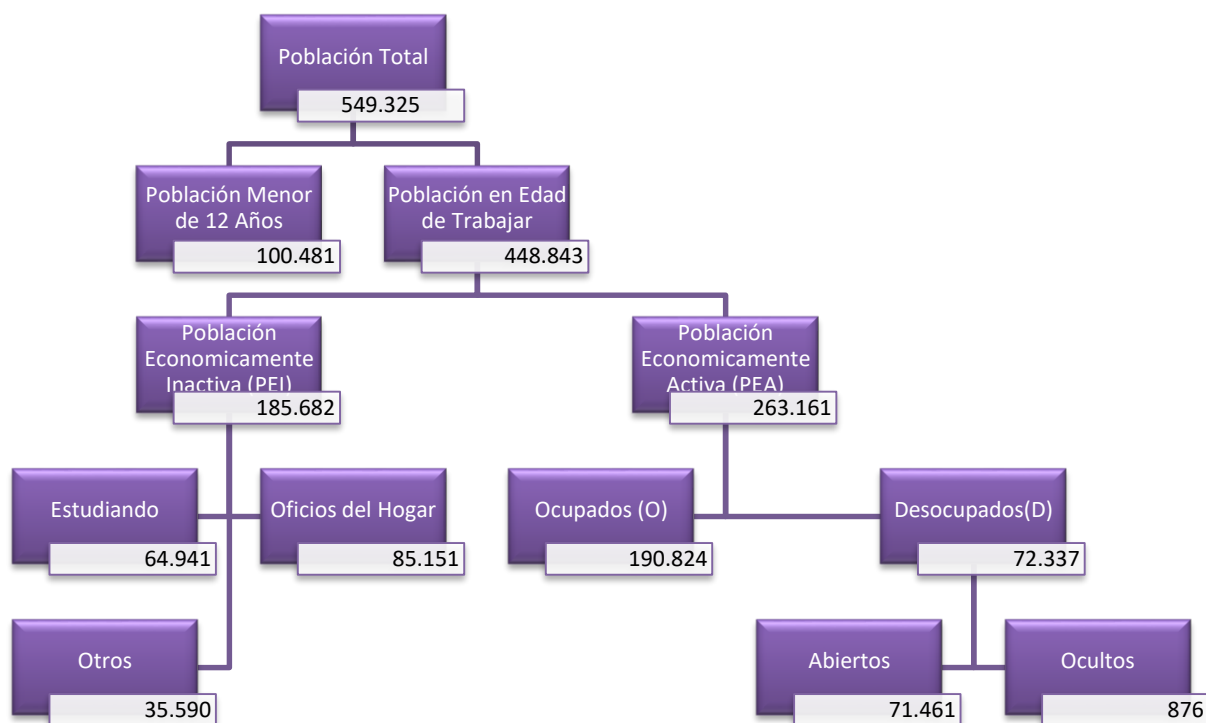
Población Total
549.325

Población Menor de 12 Años
100.481

Población en Edad de Trabajar
448.843

Población Economicamente Inactiva (PEI)
185.682

Población Economicamente Activa (PEA)
263.161

Estudiando
64.941

Oficios del Hogar
85.151

Ocupados (O)
190.824

Desocupados(D)
72.337

Otros
35.590

Abiertos
71.461

Ocultos
876